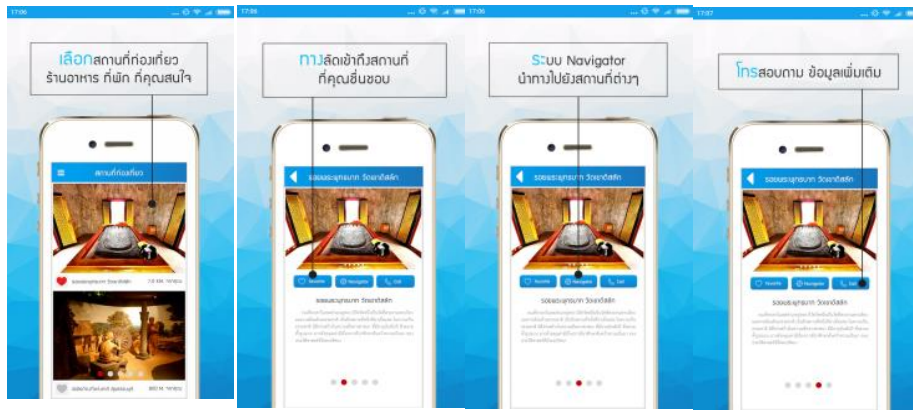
17:06

เลือกสถานที่ท่องเที่ยว ร้านอาหาร ที่พัก ที่คุณสนใจ

สถานที่ท่องเที่ยว

รอยพระพุทธบาท วัดชาติสัก

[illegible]

17:06

ทางลัดเข้าถึงสถานที่ ที่คุณชื่นชอบ

รอยพระพุทธบาท วัดชาติสัก

Favorite

Navigator

Call

รอยพระพุทธบาท วัดชาติสัก

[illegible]

17:06

ระบบ Navigator นำทางไปยังสถานที่ต่างๆ

รอยพระพุทธบาท วัดชาติสัก

Favorite

Navigator

Call

รอยพระพุทธบาท วัดชาติสัก

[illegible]

17:07

โทรสอบถาม ข้อมูลเพิ่มเติม

รอยพระพุทธบาท วัดชาติสัก

Favorite

Navigator

Call

รอยพระพุทธบาท วัดชาติสัก

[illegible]